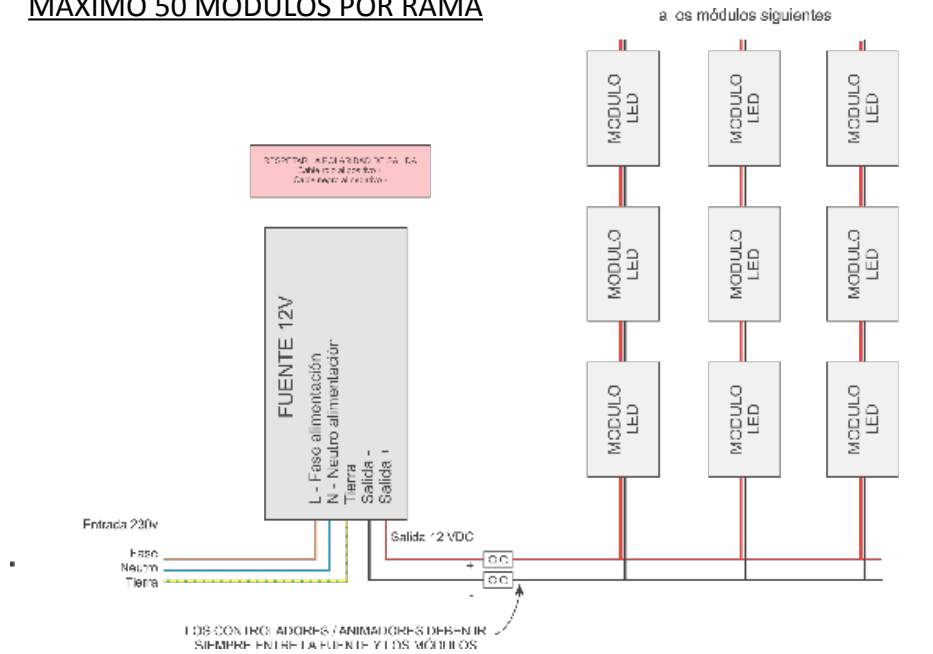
MÁXIMO 50 MÓDULOS POR RAMA

a los módulos siguientes

MODULO LED

MODULO LED

MODULO LED

MODULO LED

MODULO LED

MODULO LED

MODULO LED

MODULO LED

MODULO LED

RESPETAR LA POLARIDAD DE SALIDA
Cable rojo al positivo +
Cable negro al negativo -

FUENTE 12V

L - Fase alimentación
N - Neutro alimentación
Tierra
Salida -
Salida +

Entrada 230v

Fase
Neutro
Tierra

Salida 12 VDC

+

-

LOS CONTROLADORES / ANIMADORES DEBEN IR SIEMPRE ENTRE LA FUENTE Y LOS MÓDULOS